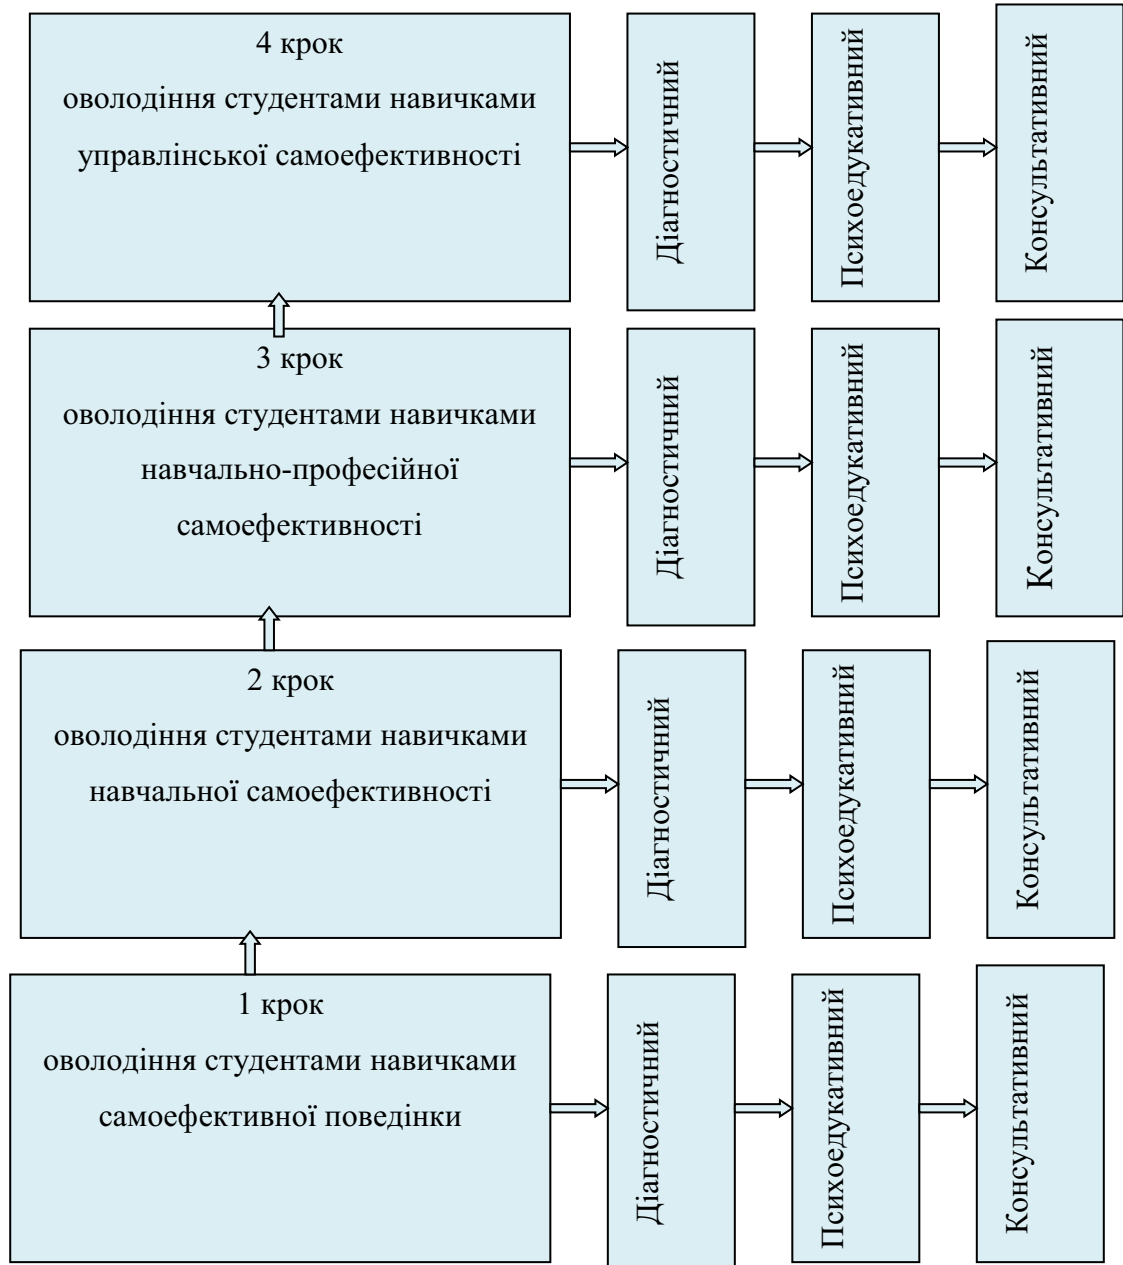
4 крок
оволодіння студентами навичками управлінської самоефективності

Діагностичний

Психоедукативний

Консультативний

3 крок
оволодіння студентами навичками навчально-професійної самоефективності

Діагностичний

Психоедукативний

Консультативний

2 крок
оволодіння студентами навичками навчальної самоефективності

Діагностичний

Психоедукативний

Консультативний

1 крок
оволодіння студентами навичками самоефективної поведінки

Діагностичний

Психоедукативний

Консультативний